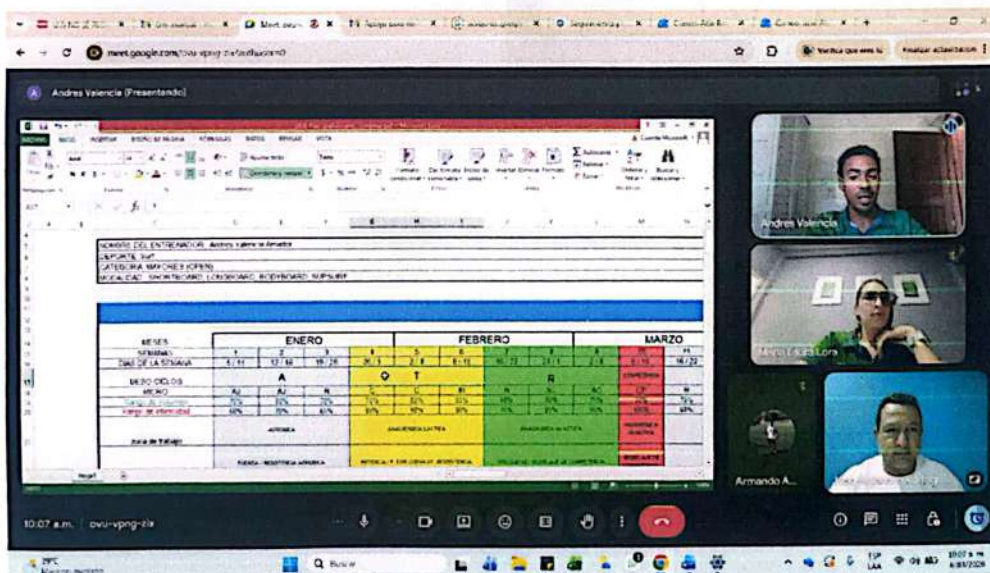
meet.google.com/ovu-vpng-zia

Andres Valencia (Presentando)

NOMBRE DEL ENTRENADOR: Andres Valencia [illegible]
DEPORTE: SUF
CATEGORIA: MAYORES (OPEN)
MODALIDAD: SHORTBOARD, LONGBOARD, BODYBOARD, SUPSURF

| MESES | ENERO | | | FEBRERO | | | | MARZO | |
|---|---|---|---|---|---|---|---|---|---|
| SEMANAS | 1 | 2 | 3 | 4 | 5 | 6 | 7 | 8 | 9 |
| DIAS DE LA SEMANA | 6/11 | 13/18 | 19/25 | 26/1 | 2/8 | 9/15 | 16/22 | 23/1 | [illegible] |
| MESO CICLOS | A | | | Q | T | | R | | |
| MICRO | AJ | AJ | AJ | C | C | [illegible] | R | R | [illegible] |
| Rango de volumen | | | | | | | | | |
| Rango de intensidad | | | | | | | | | |

Andres Valencia
Maria Laura Lora
Armando A...

10:07 a.m. | ovu-vpng-zia

Q Buscar